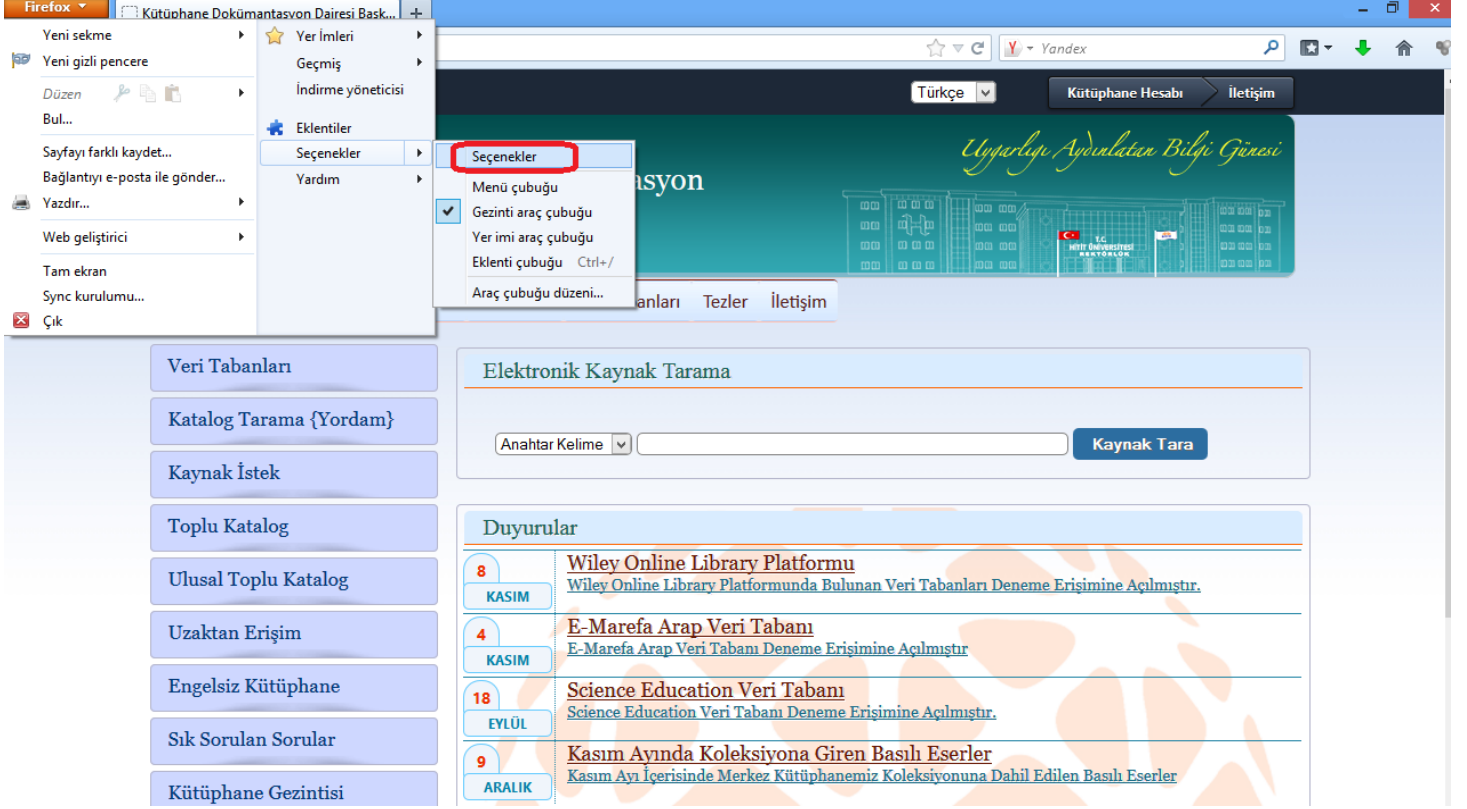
Firefox
Kütüphane Dokümantasyon Dairesi Bask...
+

Yeni sekme
Yeni gizli pencere
Düzen
Bul...
Sayfayı farklı kaydet...
Bağlantıyı e-posta ile gönder...
Yazdır...
Web geliştirici
Tam ekran
Sync kurulumu...
Çık

Yer İmleri
Geçmiş
İndirme yöneticisi
Eklentiler
Seçenekler
Yardım

Seçenekler
Menü çubuğu
Gezinti araç çubuğu
Yer imi araç çubuğu
Eklenti çubuğu Ctrl+/
Araç çubuğu düzeni...

Yandex

Türkçe
Kütüphane Hesabı
İletişim

asyon
Uygarlığı Aydınlatan Bilgi Güneşi
T.C. HİTİT ÜNİVERSİTESİ REKTÖRLÜK

anları Tezler İletişim

Veri Tabanları
Katalog Tarama {Yordam}
Kaynak İstek
Toplu Katalog
Ulusal Toplu Katalog
Uzaktan Erişim
Engelsiz Kütüphane
Sık Sorulan Sorular
Kütüphane Gezintisi

Elektronik Kaynak Tarama
Anahtar Kelime
Kaynak Tara

Duyurular
8 KASIM
Wiley Online Library Platformu
Wiley Online Library Platformunda Bulunan Veri Tabanları Deneme Erişimine Açılmıştır.
4 KASIM
E-Marefa Arap Veri Tabanı
E-Marefa Arap Veri Tabanı Deneme Erişimine Açılmıştır
18 EYLÜL
Science Education Veri Tabanı
Science Education Veri Tabanı Deneme Erişimine Açılmıştır.
9 ARALIK
Kasım Ayında Koleksiyona Giren Basılı Eserler
Kasım Ayı İçerisinde Merkez Kütüphanemiz Koleksiyonuna Dahil Edilen Basılı Eserler